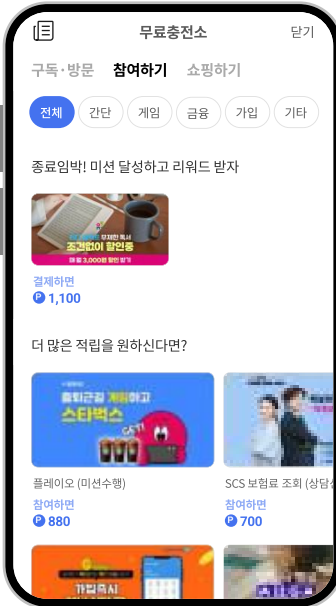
무료충전소

닫기

구독·방문 참여하기 쇼핑하기

전체 간단 게임 금융 가입 기타

종료임박! 미션 달성하고 리워드 받자

무제한 독서
조건없이 할인중
매월 3,000원 할인 받기

결제하면
P 1,100

더 많은 적립을 원하신다면?

출퇴근길 게임하고 스타벅스

플레이오 (미션수행)
참여하면
P 880

SCS 보험료 조회 (상담신
참여하면
P 700

가입즉시